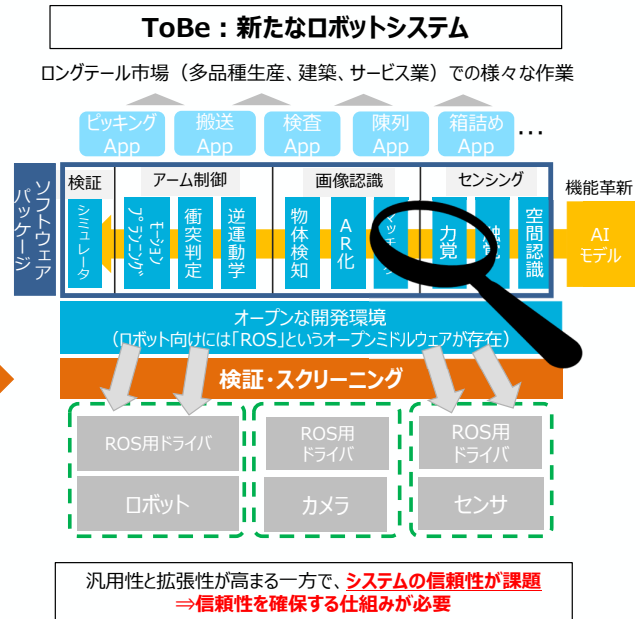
ToBe：新たなロボットシステム

ロングテール市場（多品種生産、建築、サービス業）での様々な作業

ピッキングApp
搬送App
検査App
陳列App
箱詰めApp
…

ソフトウェアパッケージ

検証
シミュレータ

アーム制御
モーションプランニング
衝突判定
逆運動学

画像認識
物体検知
AR化
マッチング

センシング
力覚
触覚
空間認識

機能革新
AIモデル

オープンな開発環境
（ロボット向けには「ROS」というオープンミドルウェアが存在）

検証・スクリーニング

ROS用ドライバ
ロボット

ROS用ドライバ
カメラ

ROS用ドライバ
センサ

汎用性と拡張性が高まる一方で、システムの信頼性が課題
⇒信頼性を確保する仕組みが必要